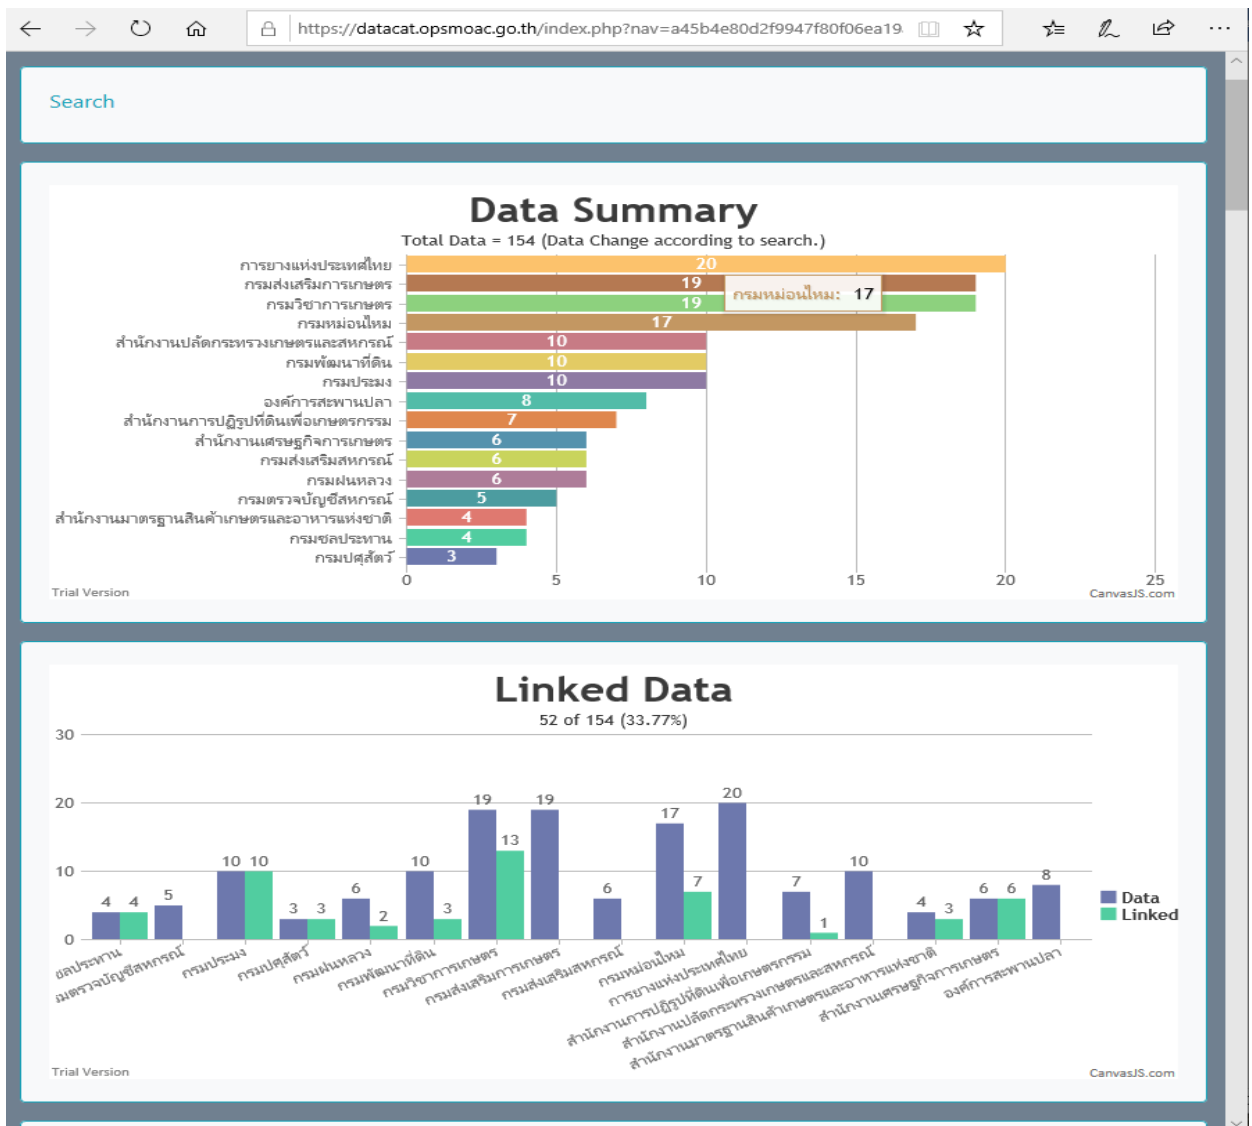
https://datacat.opsmoac.go.th/index.php?nav=a45b4e80d2f9947f80f06ea19

Search

Data Summary

Total Data = 154 (Data Change according to search.)

การยางแห่งประเทศไทย 20
กรมส่งเสริมการเกษตร 19
กรมวิชาการเกษตร 19
กรมหม่อนไหม 17
สำนักงานปลัดกระทรวงเกษตรและสหกรณ์ 10
กรมพัฒนาที่ดิน 10
กรมประมง 10
องค์การสะพานปลา 8
สำนักงานการปฏิรูปที่ดินเพื่อเกษตรกรรม 7
สำนักงานเศรษฐกิจการเกษตร 6
กรมส่งเสริมสหกรณ์ 6
กรมฝนหลวง 6
กรมตรวจบัญชีสหกรณ์ 5
สำนักงานมาตรฐานสินค้าเกษตรและอาหารแห่งชาติ 4
กรมชลประทาน 4
กรมปศุสัตว์ 3

กรมหม่อนไหม: 17

0 5 10 15 20 25

Trial Version
CanvasJS.com

Linked Data

52 of 154 (33.77%)

30
20
10
0

4 4 5 10 10 3 3 6 2 10 3 19 13 19 6 17 7 20 7 1 10 4 3 6 6 8

ชลประทาน
มตรวจบัญชีสหกรณ์
กรมประมง
กรมปศุสัตว์
กรมฝนหลวง
กรมพัฒนาที่ดิน
กรมวิชาการเกษตร
กรมส่งเสริมการเกษตร
กรมส่งเสริมสหกรณ์
กรมหม่อนไหม
การยางแห่งประเทศไทย
สำนักงานการปฏิรูปที่ดินเพื่อเกษตรกรรม
สำนักงานปลัดกระทรวงเกษตรและสหกรณ์
สำนักงานมาตรฐานสินค้าเกษตรและอาหารแห่งชาติ
สำนักงานเศรษฐกิจการเกษตร
องค์การสะพานปลา

Data
Linked

Trial Version
CanvasJS.com